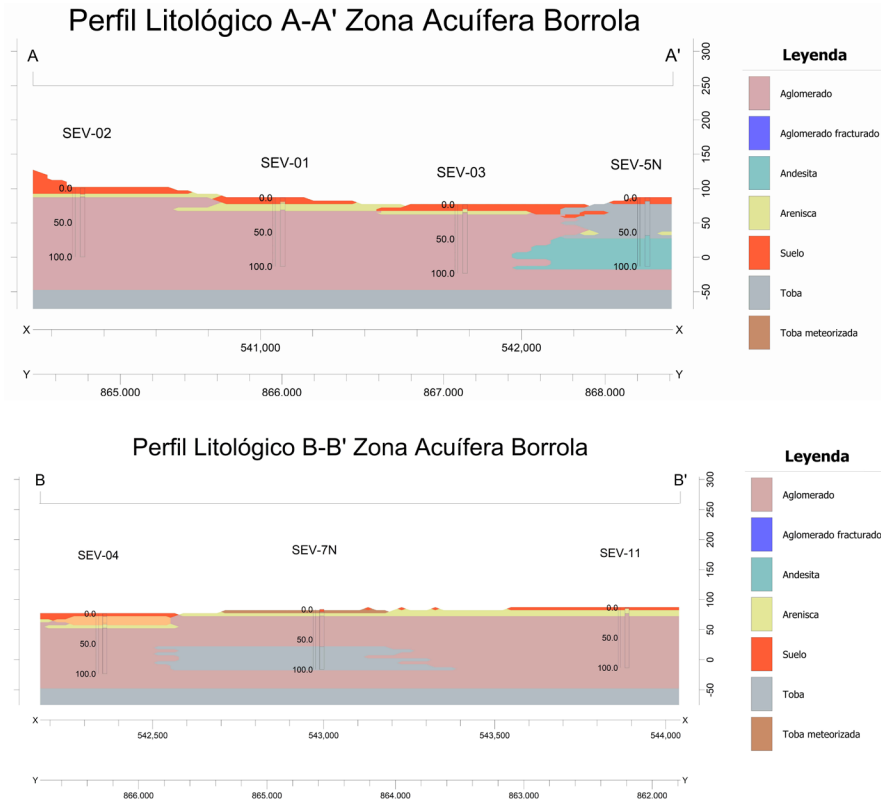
Perfil Litológico A-A' Zona Acuífera Borrola

A

A'

300
250
200
150
100
50
0
-50

SEV-02

SEV-01

SEV-03

SEV-5N

0.0
50.0
100.0

0.0
50.0
100.0

0.0
50.0
100.0

0.0
50.0
100.0

X
541,000
542,000
X

Y
865.000
866.000
867.000
868.000
Y

Leyenda
Aglomerado
Aglomerado fracturado
Andesita
Arenisca
Suelo
Toba
Toba meteorizada

Perfil Litológico B-B' Zona Acuífera Borrola

B

B'

300
250
200
150
100
50
0
-50

SEV-04

SEV-7N

SEV-11

0.0
50.0
100.0

0.0
50.0
100.0

0.0
50.0
100.0

X
542,500
543,000
543,500
544,000
X

Y
866.000
865.000
864.000
863.000
862.000
Y

Leyenda
Aglomerado
Aglomerado fracturado
Andesita
Arenisca
Suelo
Toba
Toba meteorizada